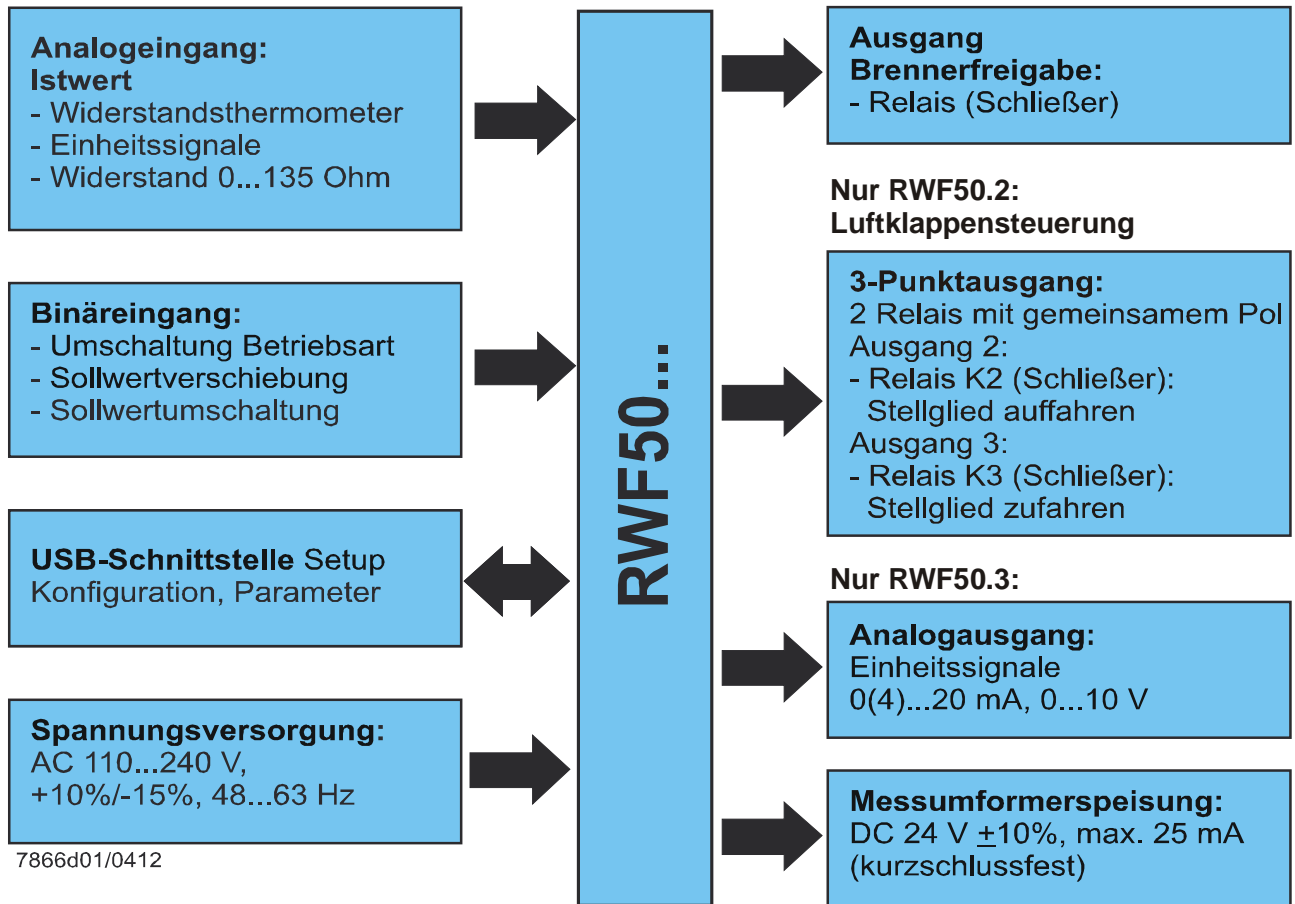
Analogeingang:
Istwert
- Widerstandsthermometer
- Einheitssignale
- Widerstand 0...135 Ohm

Binäreingang:
- Umschaltung Betriebsart
- Sollwertverschiebung
- Sollwertumschaltung

USB-Schnittstelle Setup
Konfiguration, Parameter

Spannungsversorgung:
AC 110...240 V,
+10%/-15%, 48...63 Hz

7866d01/0412

RWF50...

Ausgang
Brennerfreigabe:
- Relais (Schließer)

Nur RWF50.2:
Luftklappensteuerung

3-Punktausgang:
2 Relais mit gemeinsamem Pol
Ausgang 2:
- Relais K2 (Schließer):
Stellglied auffahren
Ausgang 3:
- Relais K3 (Schließer):
Stellglied zufahren

Nur RWF50.3:

Analogausgang:
Einheitssignale
0(4)...20 mA, 0...10 V

Messumformerspeisung:
DC 24 V $\pm$10%, max. 25 mA
(kurzschlussfest)